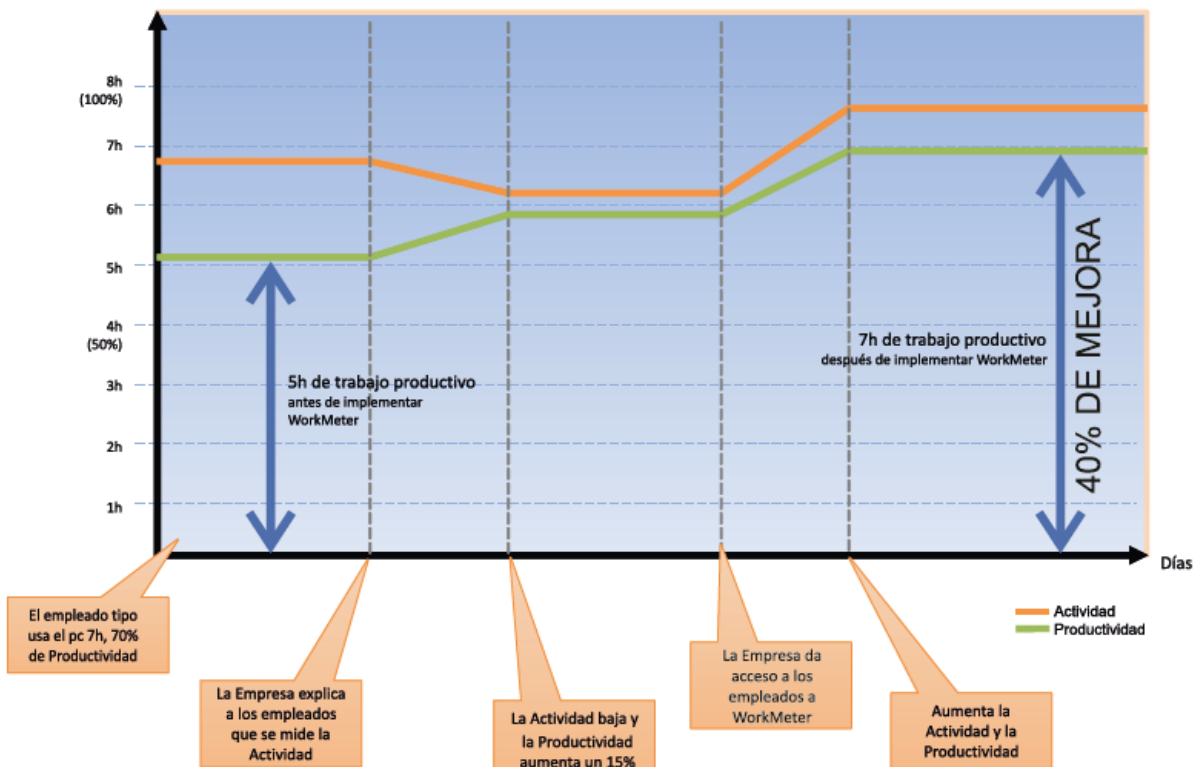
8h
(100%)
7h
6h
5h
4h
(50%)
3h
2h
1h

5h de trabajo productivo
antes de implementar WorkMeter

7h de trabajo productivo
después de implementar WorkMeter

40% DE MEJORA

Días

Actividad
Productividad

El empleado tipo usa el pc 7h, 70% de Productividad

La Empresa explica a los empleados que se mide la Actividad

La Actividad baja y la Productividad aumenta un 15%

La Empresa da acceso a los empleados a WorkMeter

Aumenta la Actividad y la Productividad